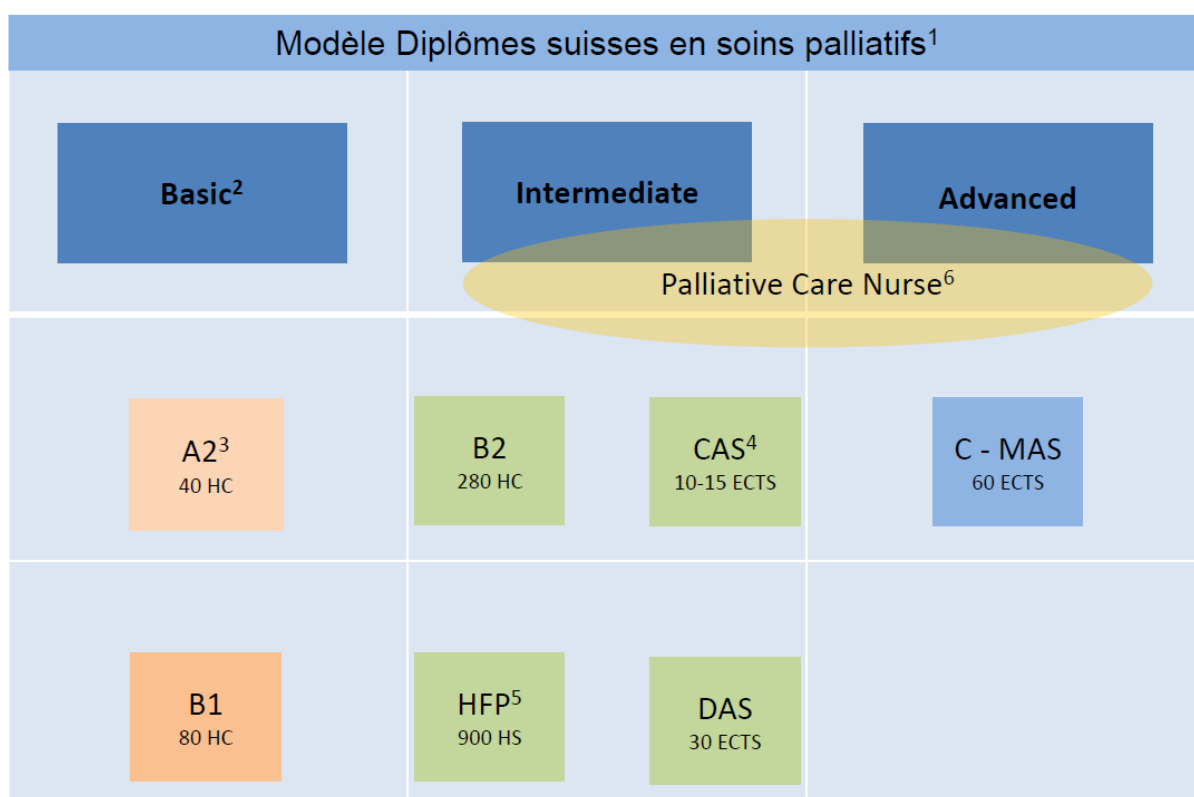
Modèle Diplômes suisses en soins palliatifs$^1$

Basic$^2$

Intermediate

Advanced

Palliative Care Nurse$^6$

A2$^3$
40 HC

B2
280 HC

CAS$^4$
10-15 ECTS

C - MAS
60 ECTS

B1
80 HC

HFP$^5$
900 HS

DAS
30 ECTS